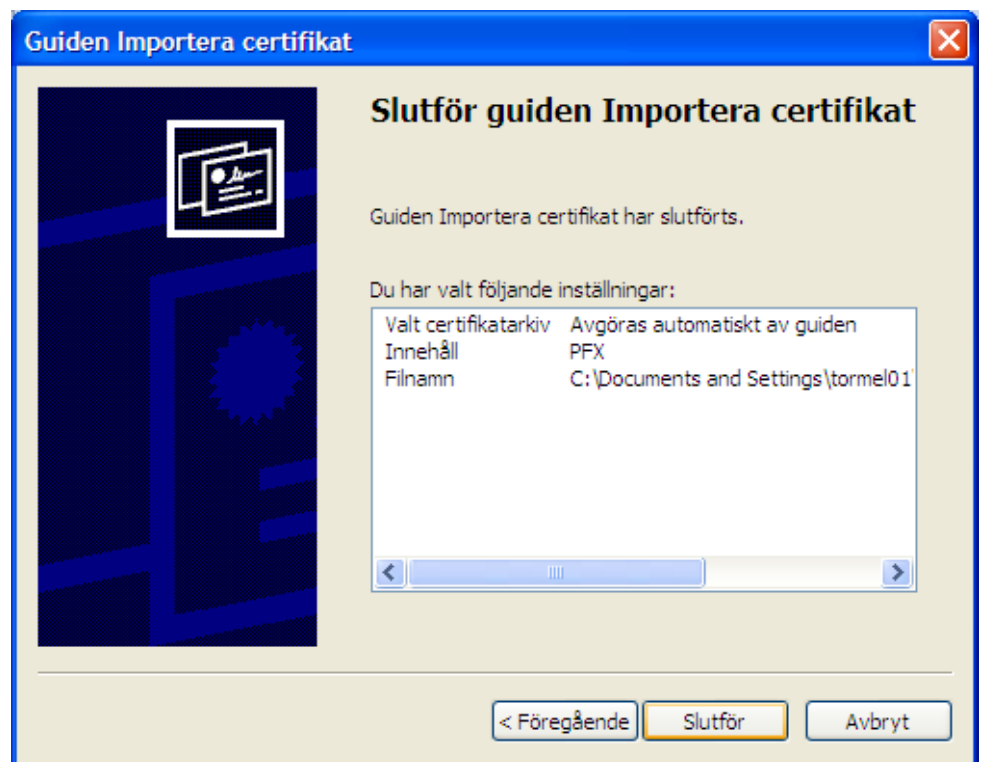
Guiden Importera certifikat

Slutför guiden Importera certifikat

Guiden Importera certifikat har slutförts.

Du har valt följande inställningar:

| | |
|---|---|
| Valt certifikatarkiv | Avgöras automatiskt av guiden |
| Innehåll | PFX |
| Filnamn | C:\Documents and Settings\tormel01 |

< Föregående | Slutför | Avbryt